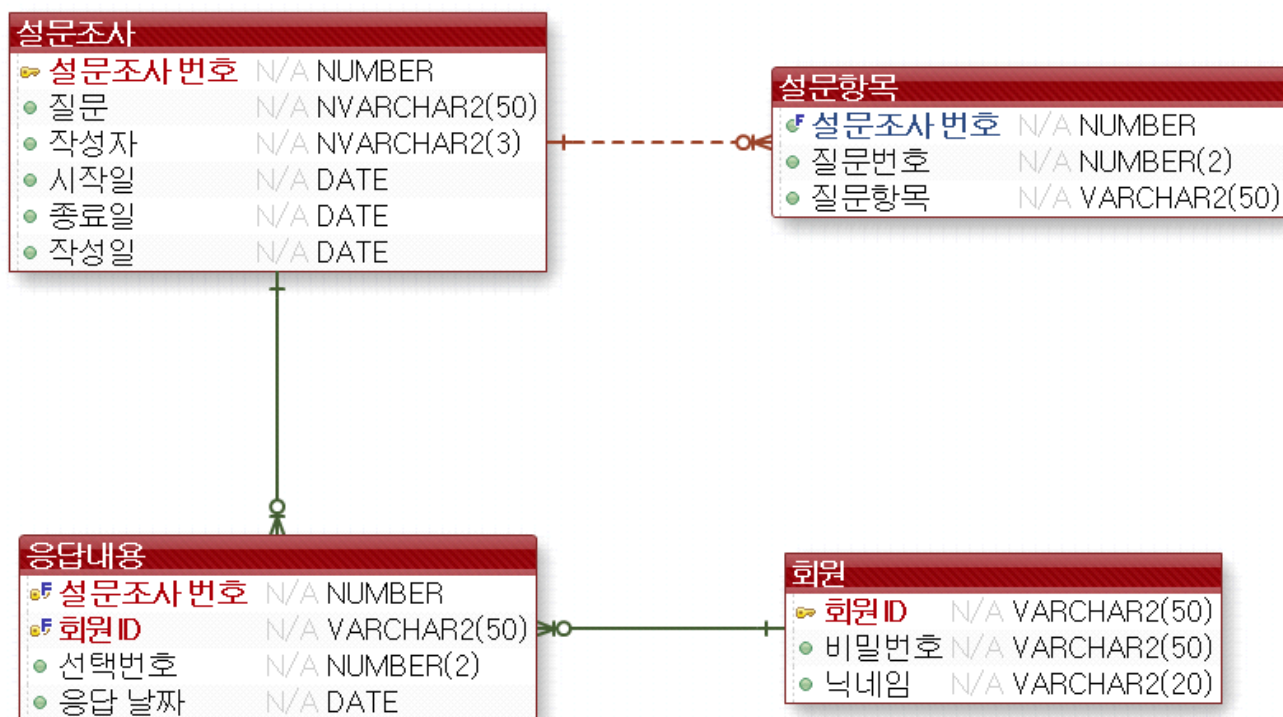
설문조사

| | | |
|---|---|---|
| 설문조사 번호 | N/A | NUMBER |
| 질문 | N/A | NVARCHAR2(50) |
| 작성자 | N/A | NVARCHAR2(3) |
| 시작일 | N/A | DATE |
| 종료일 | N/A | DATE |
| 작성일 | N/A | DATE |

설문항목

| | | |
|---|---|---|
| 설문조사 번호 | N/A | NUMBER |
| 질문번호 | N/A | NUMBER(2) |
| 질문항목 | N/A | VARCHAR2(50) |

응답내용

| | | |
|---|---|---|
| 설문조사 번호 | N/A | NUMBER |
| 회원 ID | N/A | VARCHAR2(50) |
| 선택번호 | N/A | NUMBER(2) |
| 응답 날짜 | N/A | DATE |

회원

| | | |
|---|---|---|
| 회원 ID | N/A | VARCHAR2(50) |
| 비밀번호 | N/A | VARCHAR2(50) |
| 닉네임 | N/A | VARCHAR2(20) |